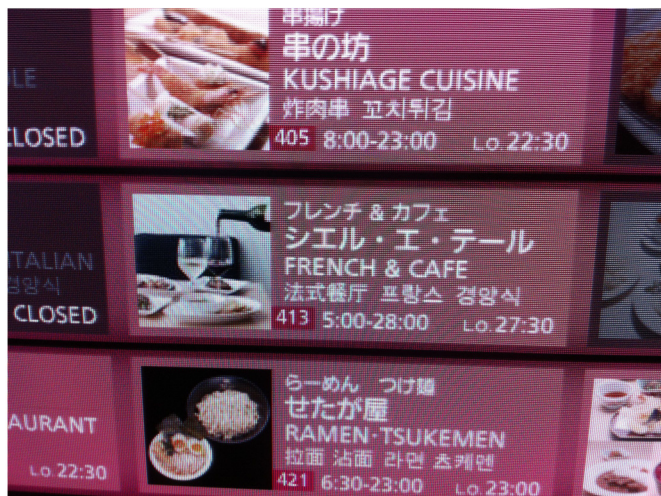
LE
CLOSED

ITALIAN
경양식
CLOSED

AURANT
L.O. 22:30

串揚げ
串の坊
KUSHIAGE CUISINE
炸肉串 꼬치튀김
405 8:00-23:00 L.O. 22:30

フレンチ & カフェ
シエル・エ・テール
FRENCH & CAFE
法式餐厅 프랑스 경양식
413 5:00-28:00 L.O. 27:30

らーめん つけ麺
せたが屋
RAMEN・TSUKEMEN
拉面 沾面 라멘 츠케멘
421 6:30-23:00 L.O. 23:00